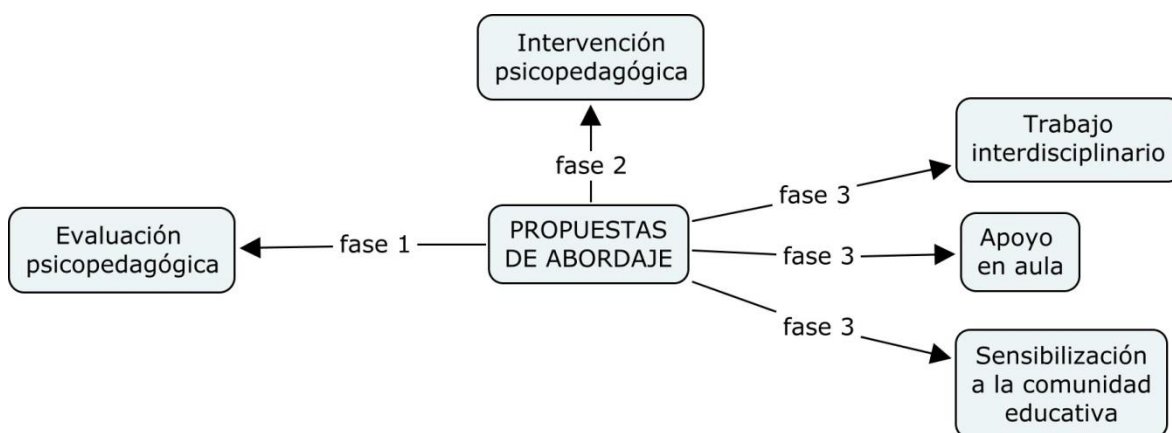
Intervención psicopedagógica

fase 2

Trabajo interdisciplinario

fase 3

Evaluación psicopedagógica

fase 1

PROPUESTAS DE ABORDAJE

fase 3

Apoyo en aula

fase 3

Sensibilización a la comunidad educativa